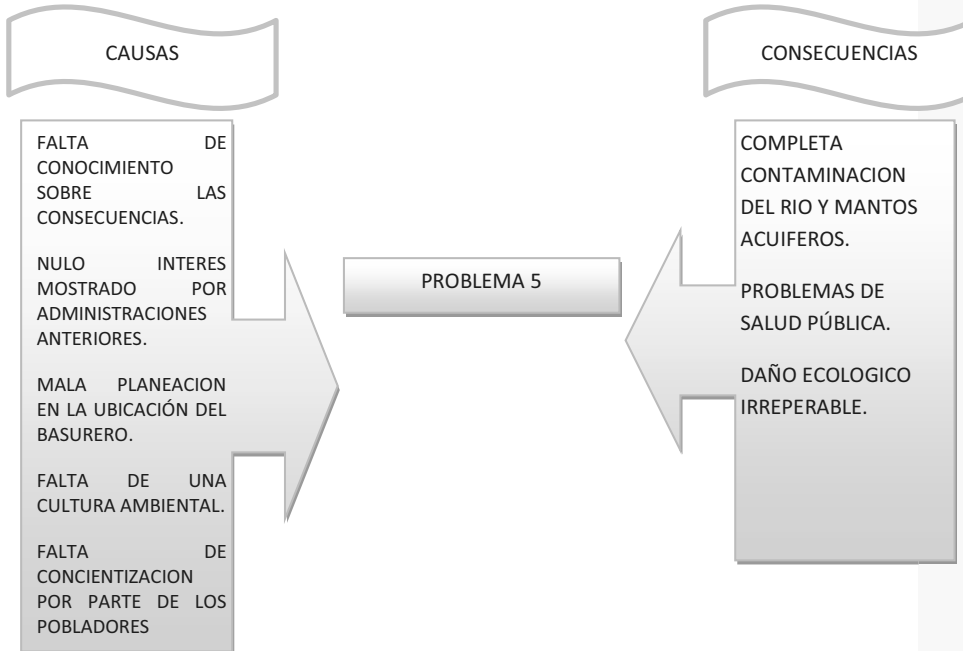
CAUSAS

FALTA DE CONOCIMIENTO SOBRE LAS CONSECUENCIAS.

NULO INTERES MOSTRADO POR ADMINISTRACIONES ANTERIORES.

MALA PLANEACION EN LA UBICACIÓN DEL BASURERO.

FALTA DE UNA CULTURA AMBIENTAL.

FALTA DE CONCIENTIZACION POR PARTE DE LOS POBLADORES

PROBLEMA 5

CONSECUENCIAS

COMPLETA CONTAMINACION DEL RIO Y MANTOS ACUIFEROS.

PROBLEMAS DE SALUD PÚBLICA.

DAÑO ECOLOGICO IRREPERABLE.